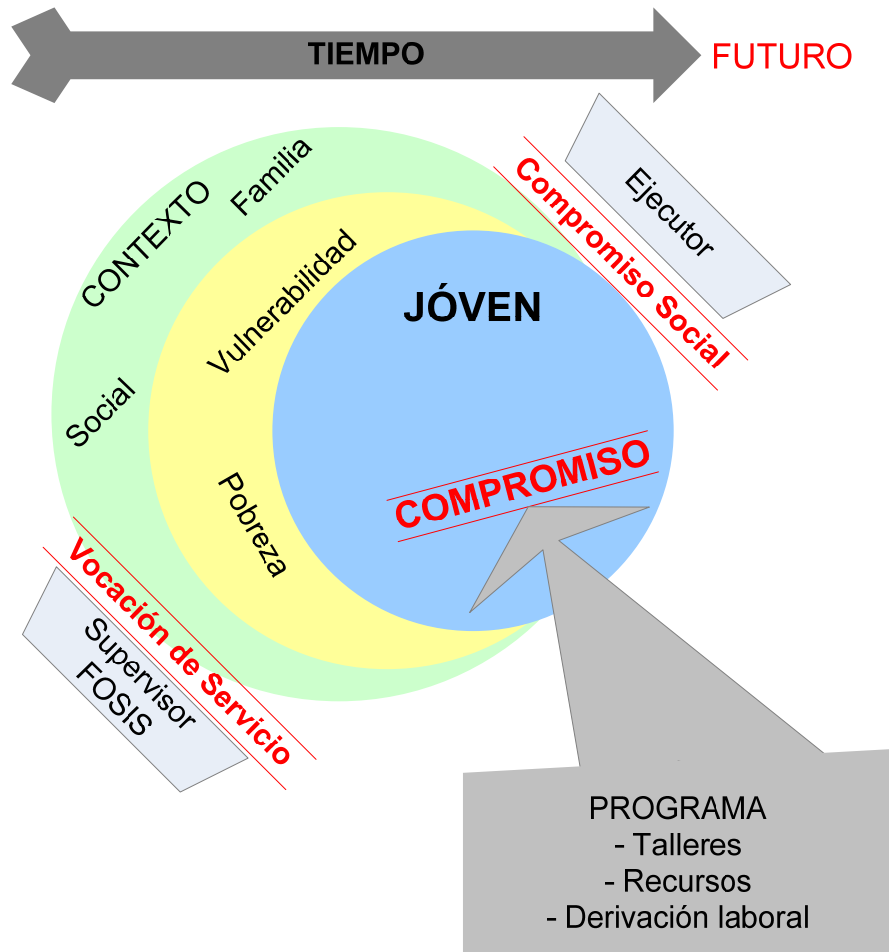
TIEMPO

FUTURO

CONTEXTO

Familia

Social

Vulnerabilidad

Pobreza

JÓVEN

COMPROMISO

Compromiso Social

Ejecutor

Vocación de Servicio

Supervisor FOSIS

PROGRAMA
- Talleres
- Recursos
- Derivación laboral